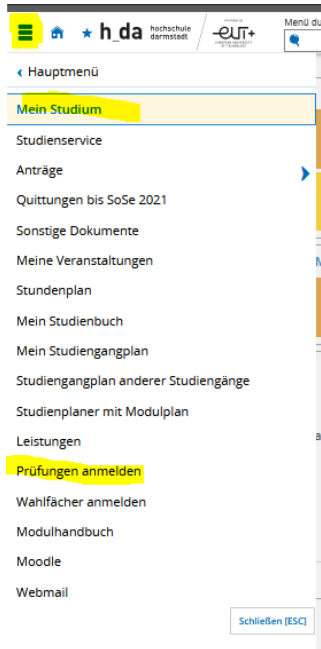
h_da hochschule darmstadt

member of
EUT+

Menü du

Hauptmenü

Mein Studium

Studienservice

Anträge

Quittungen bis SoSe 2021

Sonstige Dokumente

Meine Veranstaltungen

Stundenplan

Mein Studienbuch

Mein Studiengangplan

Studiengangplan anderer Studiengänge

Studienplaner mit Modulplan

Leistungen

Prüfungen anmelden

Wahlfächer anmelden

Modulhandbuch

Moodle

Webmail

Schließen [ESC]